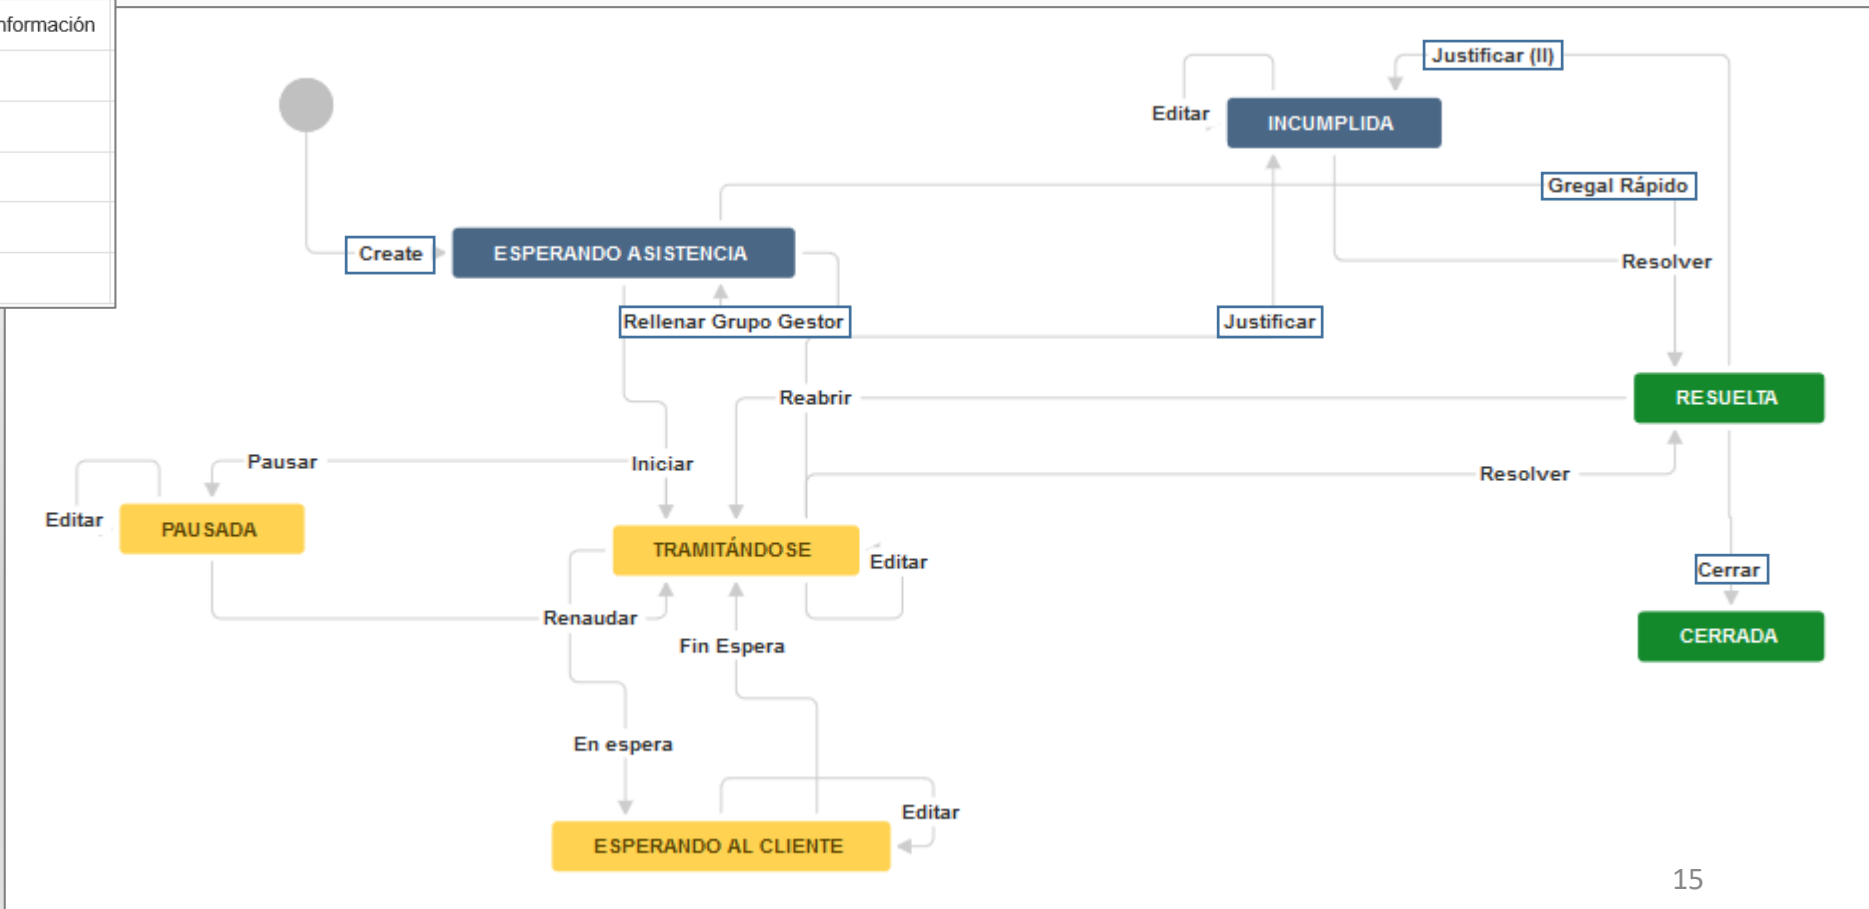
nformación

Justificar (II)

Editar

INCUMPLIDA

Gregal Rápido

Create

ESPERANDO ASISTENCIA

Resolver

Rellenar Grupo Gestor

Justificar

Reabrir

RESUELTA

Pausar

Iniciar

Resolver

Editar

PAUSADA

TRAMITÁNDOSE

Editar

Cerrar

CERRADA

Renaudar

Fin Espera

En espera

Editar

ESPERANDO AL CLIENTE

15